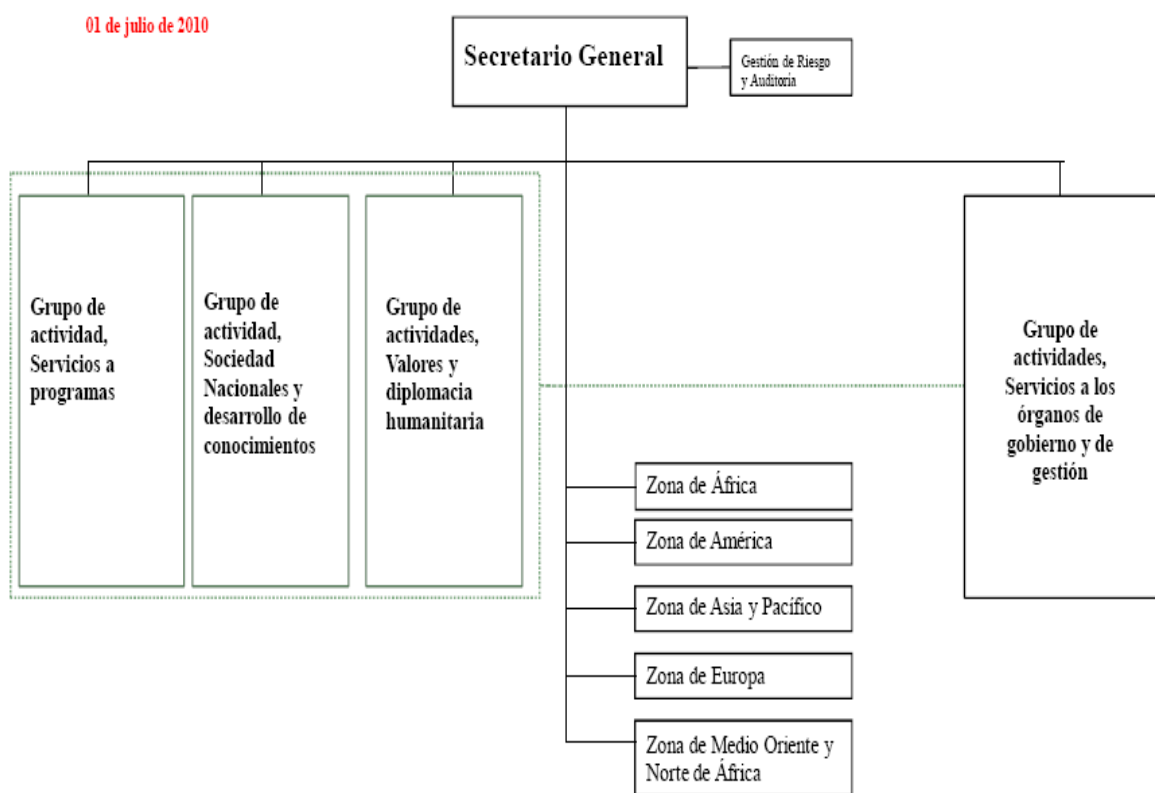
01 de julio de 2010

Secretario General

Gestión de Riesgo y Auditoría

Grupo de actividad, Servicios a programas

Grupo de actividad, Sociedad Nacionales y desarrollo de conocimientos

Grupo de actividades, Valores y diplomacia humanitaria

Grupo de actividades, Servicios a los órganos de gobierno y de gestión

Zona de África

Zona de América

Zona de Asia y Pacífico

Zona de Europa

Zona de Medio Oriente y Norte de África